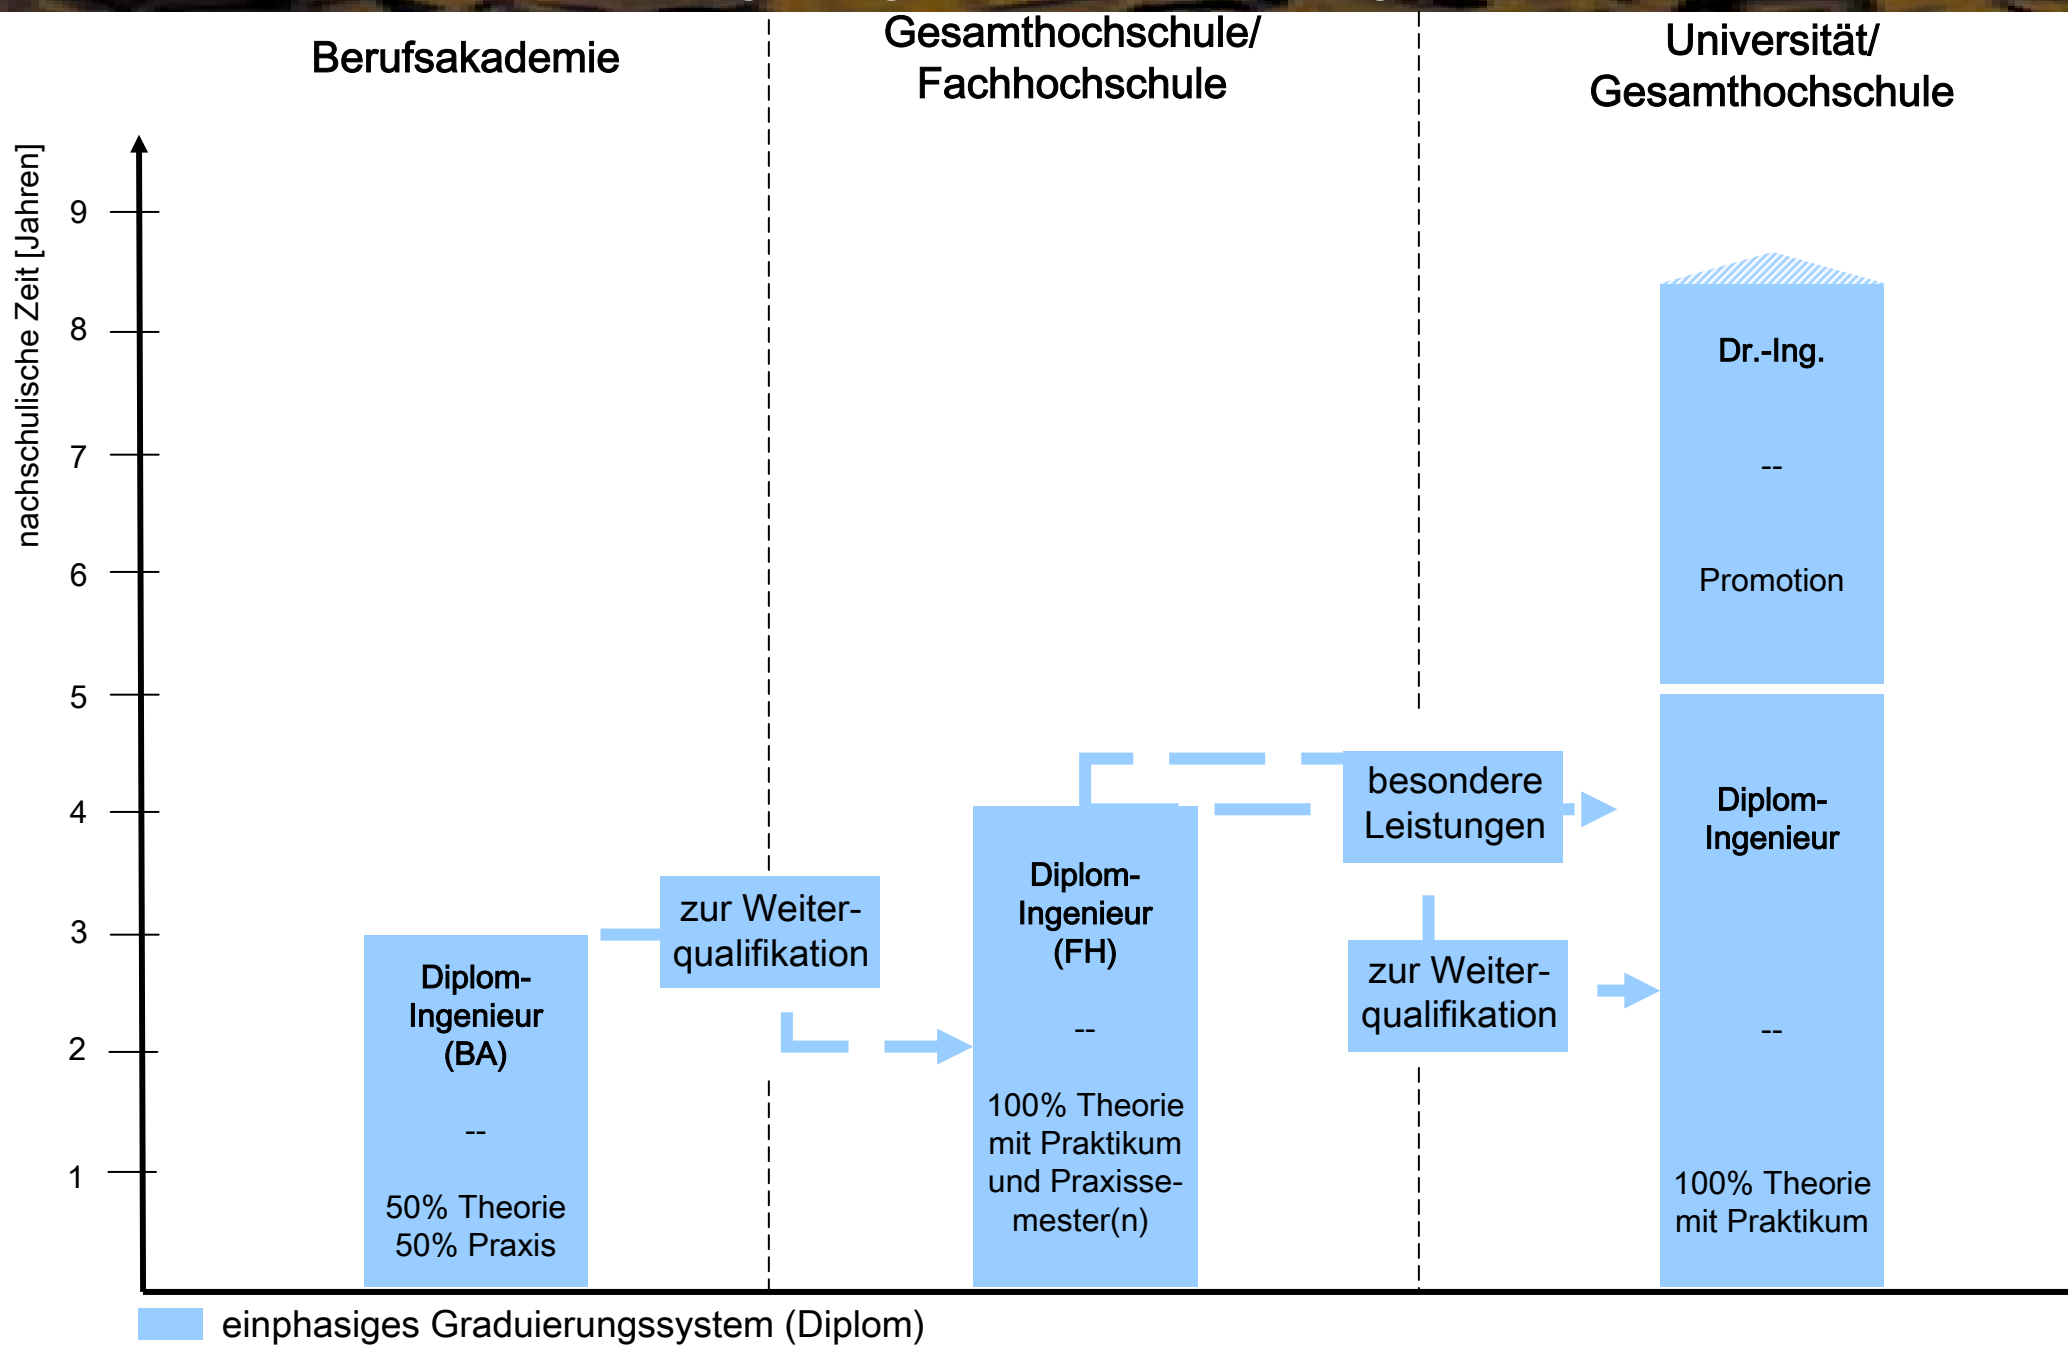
Berufsakademie

Gesamthochschule/ Fachhochschule

Universität/ Gesamthochschule

nachschulische Zeit [Jahren]

9
8
7
6
5
4
3
2
1

Diplom-Ingenieur (BA)

--

50% Theorie
50% Praxis

zur Weiterqualifikation

Diplom-Ingenieur (FH)

--

100% Theorie mit Praktikum und Praxissemester(n)

besondere Leistungen

zur Weiterqualifikation

Dr.-Ing.

--

Promotion

Diplom-Ingenieur

--

100% Theorie mit Praktikum

einphasiges Graduierungssystem (Diplom)